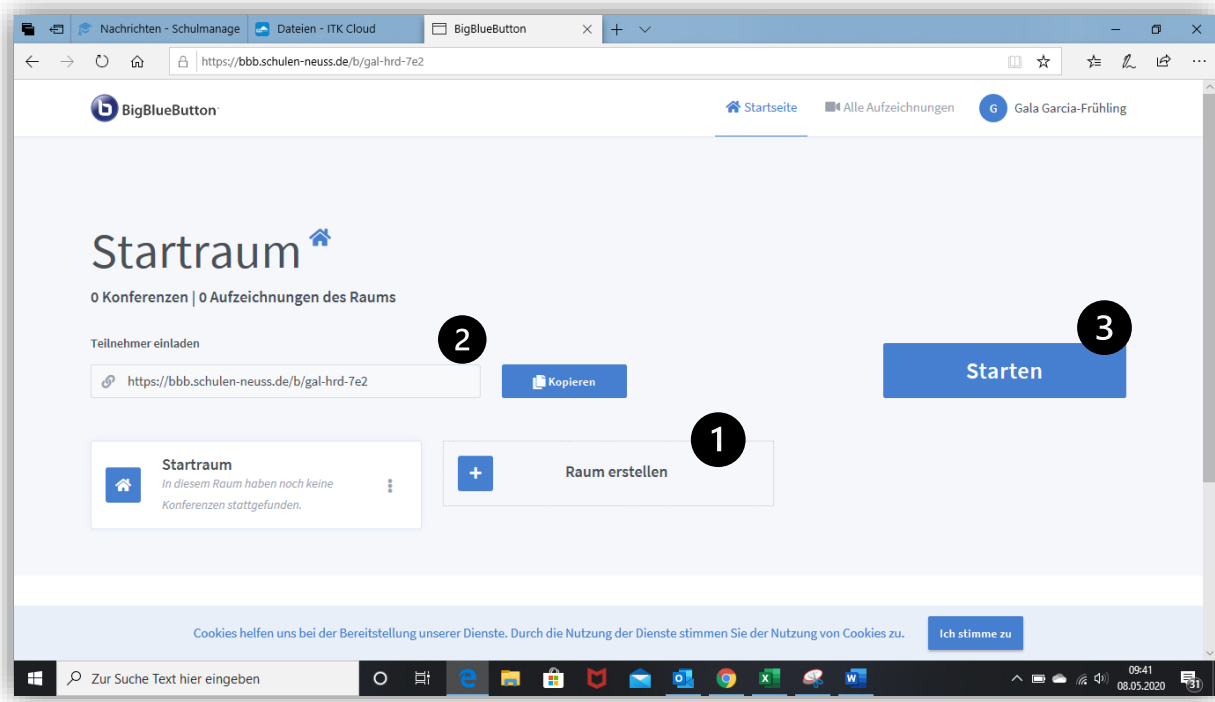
Nachrichten - Schulmanage | Dateien - ITK Cloud | BigBlueButton

https://bbb.schulen-neuss.de/b/gal-hrd-7e2

BigBlueButton

Startseite | Alle Aufzeichnungen | G Gala Garcia-Frühling

Startraum

0 Konferenzen | 0 Aufzeichnungen des Raums

Teilnehmer einladen

2

https://bbb.schulen-neuss.de/b/gal-hrd-7e2

Kopieren

3

Starten

1

Startraum

In diesem Raum haben noch keine Konferenzen stattgefunden.

Raum erstellen

Cookies helfen uns bei der Bereitstellung unserer Dienste. Durch die Nutzung der Dienste stimmen Sie der Nutzung von Cookies zu.

Ich stimme zu

Zur Suche Text hier eingeben

09:41
08.05.2020

31